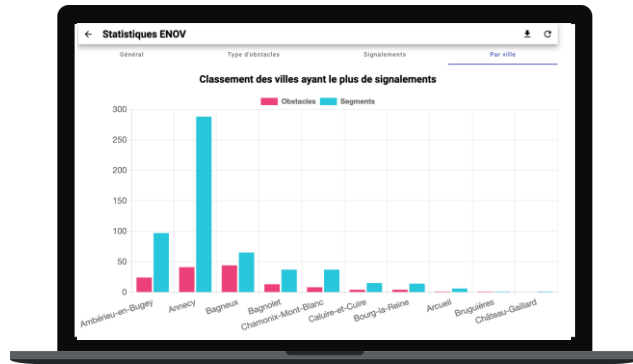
← Statistiques ENOV

Général Type d'obstacles Signalements Par ville

Classement des villes ayant le plus de signalements

Obstacles Segments

300
250
200
150
100
50
0

Ambérieu-en-Bugey
Annecy
Bagneux
Bagnolet
Chamonix-Mont-Blanc
Caluire-et-Cuire
Bourg-la-Reine
Arcueil
Bruguières
Château-Gaillard